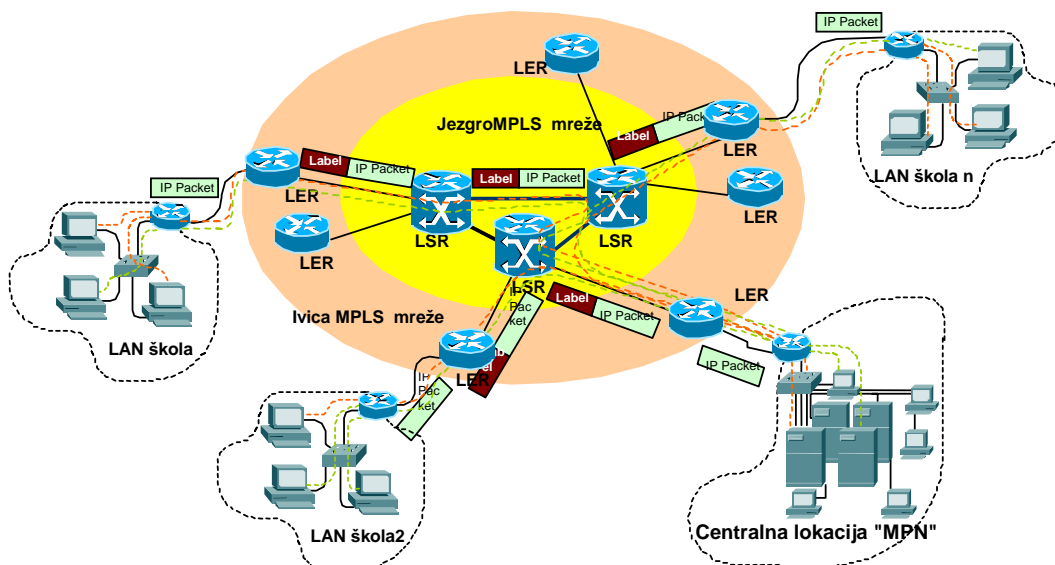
IP Packet
LER
JezgroMPLS mreže
IP Packet
Label
LER
LAN škola n
Label
IP Packet
Label
IP Packet
IP Packet
LER
LER
LSR
LSR
LER
LSR
IP Packet
LER
Label
IP Packet
Ivica MPLS mreže
IP Packet
LER
LAN škola
IP Packet
Label
IP Packet
LAN škola2
Centralna lokacija "MPN"